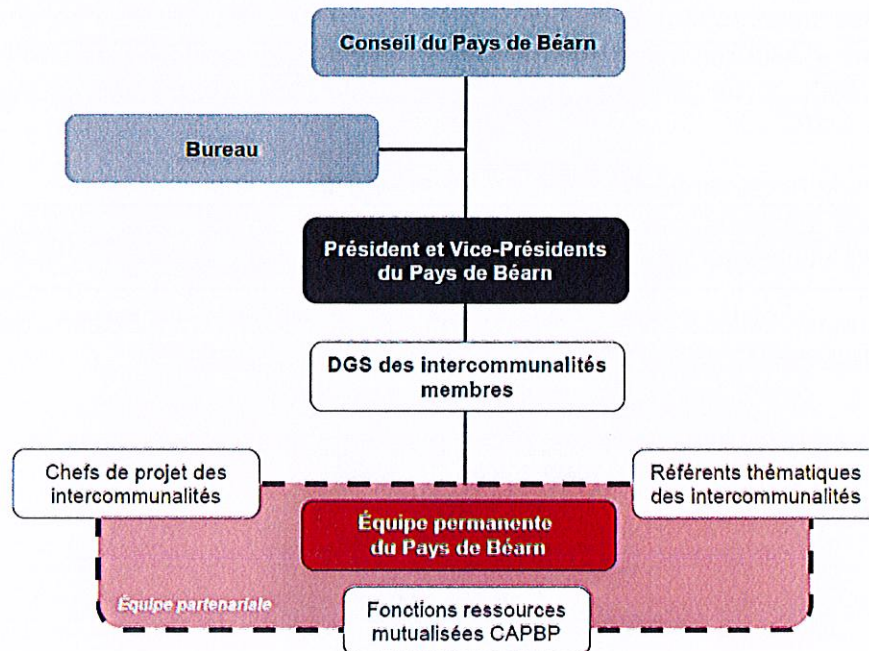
Conseil du Pays de Béarn

Bureau

Président et Vice-Présidents du Pays de Béarn

DGS des intercommunalités membres

Chefs de projet des intercommunalités

Référents thématiques des intercommunalités

Équipe permanente du Pays de Béarn

Équipe partenariale

Fonctions ressources mutualisées CAPBP